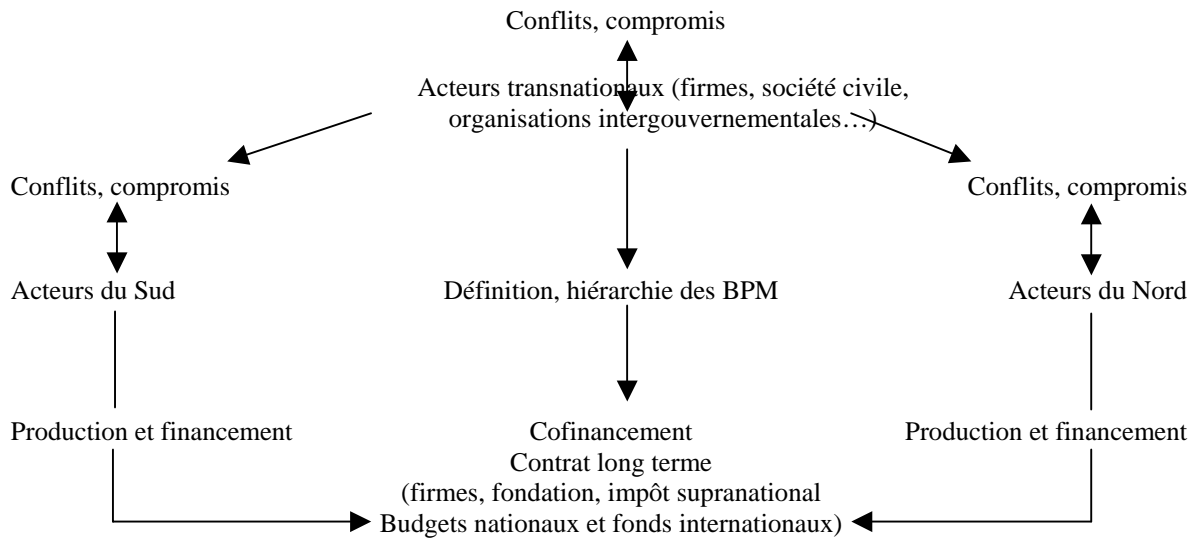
Conflits, compromis

Acteurs transnationaux (firmes, société civile, organisations intergouvernementales…)

Conflits, compromis

Acteurs du Sud

Production et financement

Définition, hiérarchie des BPM

Cofinancement
Contrat long terme
(firmes, fondation, impôt supranational
Budgets nationaux et fonds internationaux)

Conflits, compromis

Acteurs du Nord

Production et financement